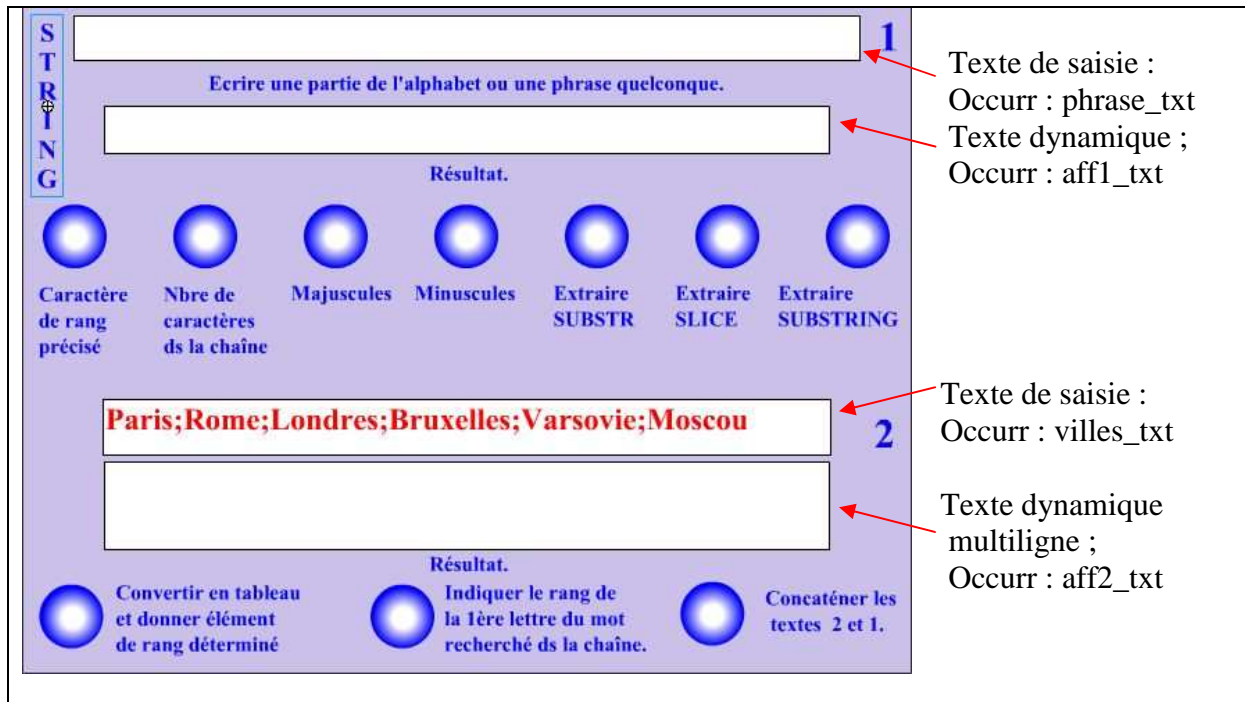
S T R I N G

1

Ecrire une partie de l'alphabet ou une phrase quelconque.

Résultat.

Caractère de rang précisé

Nbre de caractères ds la chaîne

Majuscules

Minuscules

Extraire SUBSTR

Extraire SLICE

Extraire SUBSTRING

Paris;Rome;Londres;Bruxelles;Varsovie;Moscou

2

Résultat.

Convertir en tableau et donner élément de rang déterminé

Indiquer le rang de la 1ère lettre du mot recherché ds la chaîne.

Concaténer les textes 2 et 1.

Texte de saisie : Occurr : phrase_txt

Texte dynamique ; Occurr : aff1_txt

Texte de saisie : Occurr : villes_txt

Texte dynamique multiligne ; Occurr : aff2_txt